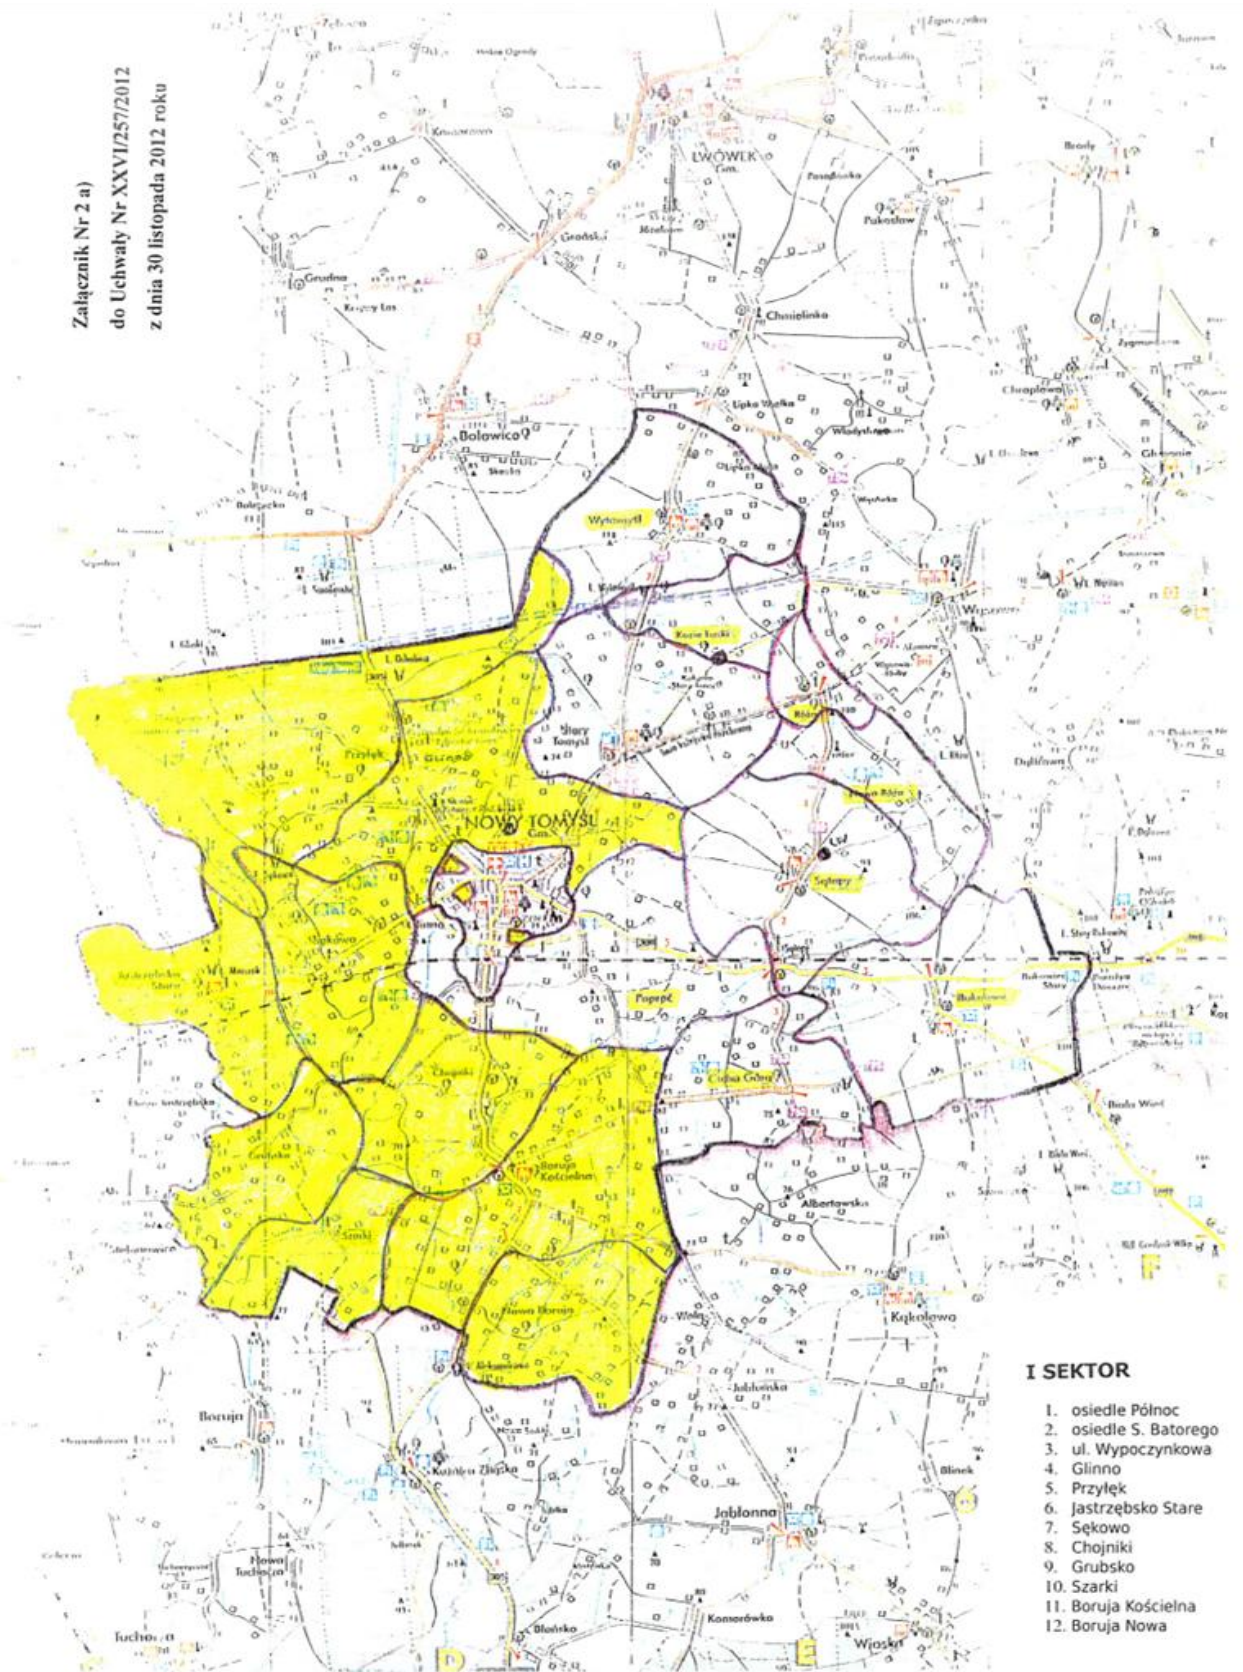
Załącznik Nr 2 a)
do Uchwały Nr XXVI/257/2012
z dnia 30 listopada 2012 roku

LWÓWEK
Gm.
Pakosław
Chmielinko
Grudna
Bolewice
Wytomyśl
Stary Tomyśl
NOWY TOMYŚL
Gm.
Przyłęk
Glinno
Sękowo
Sątopy
Paproć
Chojniki
Grubsko
Boruja Kościelna
Szarki
Nowa Boruja
Boruja
Kuźnica Zbąska
Nowa Tuchorza
Tuchorza
Jabłonna
Albertowsko
Kąkolewo
Konradowo
Bolewice
Wąsowo
Dąbrówka
Błońsko
Wioska

I SEKTOR
1. osiedle Północ
2. osiedle S. Batorego
3. ul. Wypoczynkowa
4. Glinno
5. Przyłęk
6. Jastrzębsko Stare
7. Sękowo
8. Chojniki
9. Grubsko
10. Szarki
11. Boruja Kościelna
12. Boruja Nowa